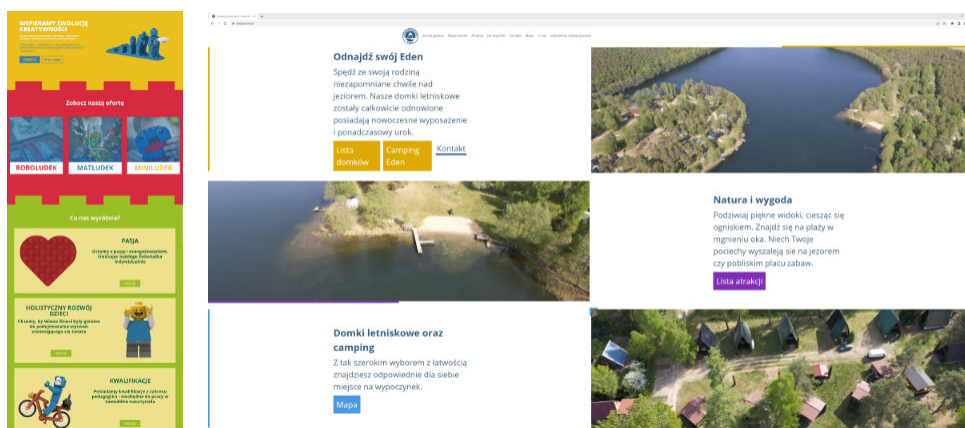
WSPIERAMY ROZWÓJ KREATYWNOŚCI

Zobacz naszą ofertę

ROBOLUDEK

MATLUDEK

MINILUDEK

Co nas wyróżnia?

PASJA

Uczymy z pasją i zaangażowaniem. Realizuje każdego Roboludka indywidualnie.

HOLISTYCZNY ROZWÓJ DZIECI

Chcemy, by każde dziecko było gotowe do podejmowania wyzwań otaczającego go świata

KWALIFIKACJE

Posiadamy kwalifikacje z zakresu pedagogiki - niezbędne do pracy w charakterze nauczyciela

Odnajdź swój Eden

Spędź ze swoją rodziną niezapomniane chwile nad jeziorem. Nasze domki letniskowe zostały całkowicie odnowione posiadają nowoczesne wyposażenie i ponadczasowy urok.

Lista domków

Camping Eden

Kontakt

Natura i wygoda

Podziwiaj piękne widoki, ciesząc się ogniskiem. Znajdź się na plaży w mgnieniu oka. Niech Twoje pociechy wyszaleją sie na jezorem czy pobliskim placu zabaw.

Lista atrakcji

Domki letniskowe oraz camping

Z tak szerokim wyborem z łatwością znajdziesz odpowiednie dla siebie miejsce na wypoczynek.

Mapa